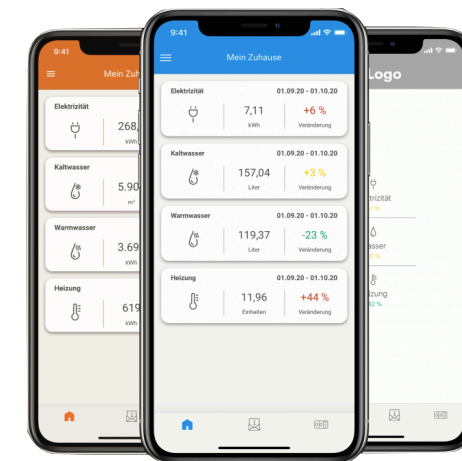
9:41

Mein Zuha

Elektrizität

268,

kWh

Kaltwasser

5.90

m³

Warmwasser

3.69

kWh

Heizung

619

kWh

9:41

Mein Zuhause

Elektrizität 01.09.20 - 01.10.20

7,11
kWh

+6 %
Veränderung

Kaltwasser 01.09.20 - 01.10.20

157,04
Liter

+3 %
Veränderung

Warmwasser 01.09.20 - 01.10.20

119,37
Liter

-23 %
Veränderung

Heizung 01.09.20 - 01.10.20

11,96
Einheiten

+44 %
Veränderung

Logo

rizität

wasser

izung
2 %